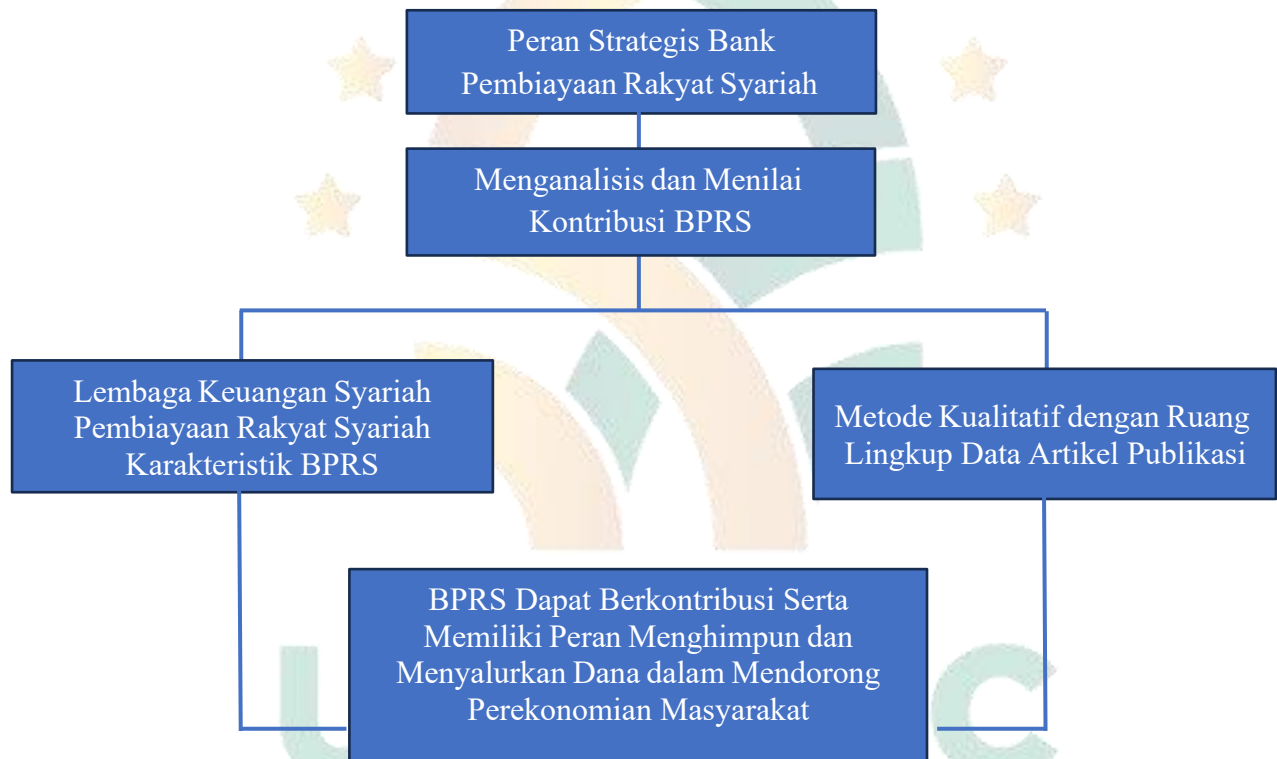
Peran Strategis Bank Pembiayaan Rakyat Syariah

Menganalisis dan Menilai Kontribusi BPRS

Lembaga Keuangan Syariah
Pembiayaan Rakyat Syariah
Karakteristik BPRS

Metode Kualitatif dengan Ruang Lingkup Data Artikel Publikasi

BPRS Dapat Berkontribusi Serta Memiliki Peran Menghimpun dan Menyalurkan Dana dalam Mendorong Perekonomian Masyarakat